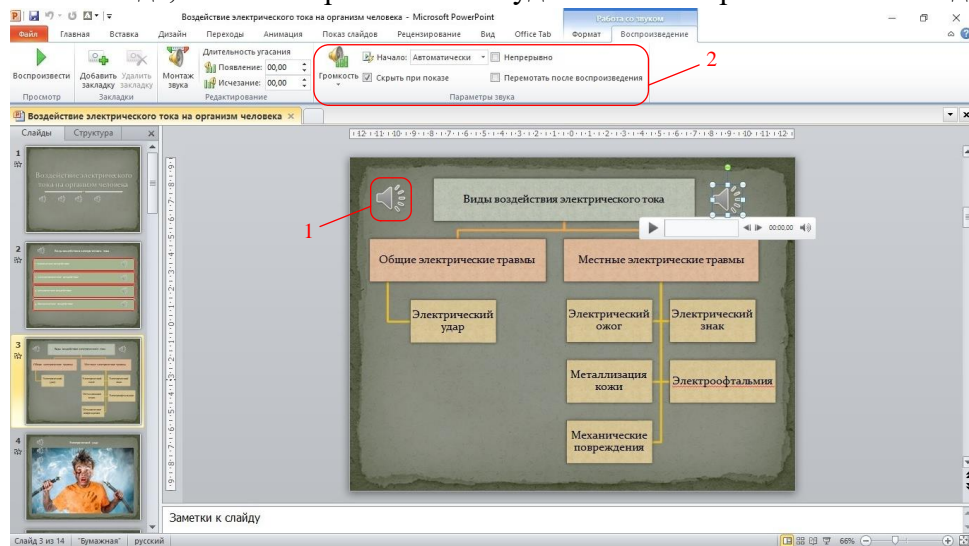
Воздействие электрического тока на организм человека - Microsoft PowerPoint

Работа со звуком

Файл Главная Вставка Дизайн Переходы Анимация Показ слайдов Рецензирование Вид Office Tab Формат Воспроизведение

Воспроизвести
Просмотр

Добавить закладку Удалить закладку
Закладки

Монтаж звука
Длительность угасания
Появление: 00,00
Исчезание: 00,00
Редактирование

Громкость
Начало: Автоматически
Скрыть при показе
Непрерывно
Перемотать после воспроизведения
Параметры звука

2

Воздействие электрического тока на организм человека ×

Слайды Структура ×

1
Воздействие электрического тока на организм человека

2
Виды воздействия электрического тока

3
Виды воздействия электрического тока

4
Электрический удар

1

Виды воздействия электрического тока

00:00,00

Общие электрические травмы

Местные электрические травмы

Электрический удар

Электрический ожог

Электрический знак

Металлизация кожи

Электроофтальмия

Механические повреждения

Заметки к слайду

Слайд 3 из 14 "Бумажная" русский 66%